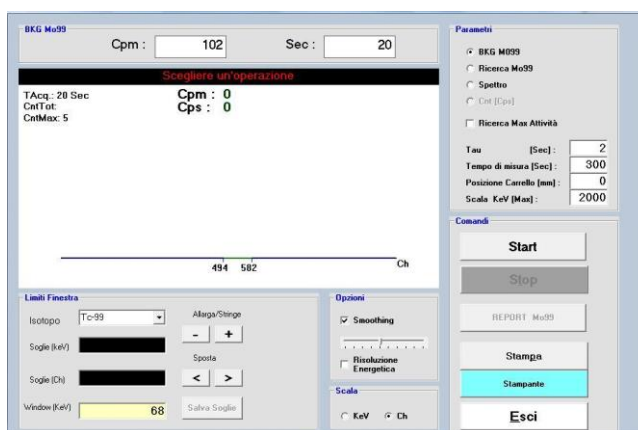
BKG Mo99

Cpm : 102 Sec : 20

Scegliere un'operazione

TAcq.: 20 Sec
CntTot:
CntMax: 5

Cpm : 0
Cps : 0

494 582

Ch

Limiti Finestra

Isotopo Tc-99

Soglie (keV)

Soglie (Ch)

Window (KeV) 68

Allarga/Stringe

- +

Sposta

< >

Salva Soglie

Opzioni

Smoothing

Risoluzione Energetica

Scala

KeV Ch

Parametri

BKG M099
Ricerca Mo99
Spettro
Cnt [Cps]

Ricerca Max Attività

Tau [Sec] : 2
Tempo di misura [Sec] : 300
Posizione Carrello [mm] : 0
Scala KeV [Max] : 2000

Comandi

Start

Stop

REPORT Mo99

Stampa

Stampante

Esci